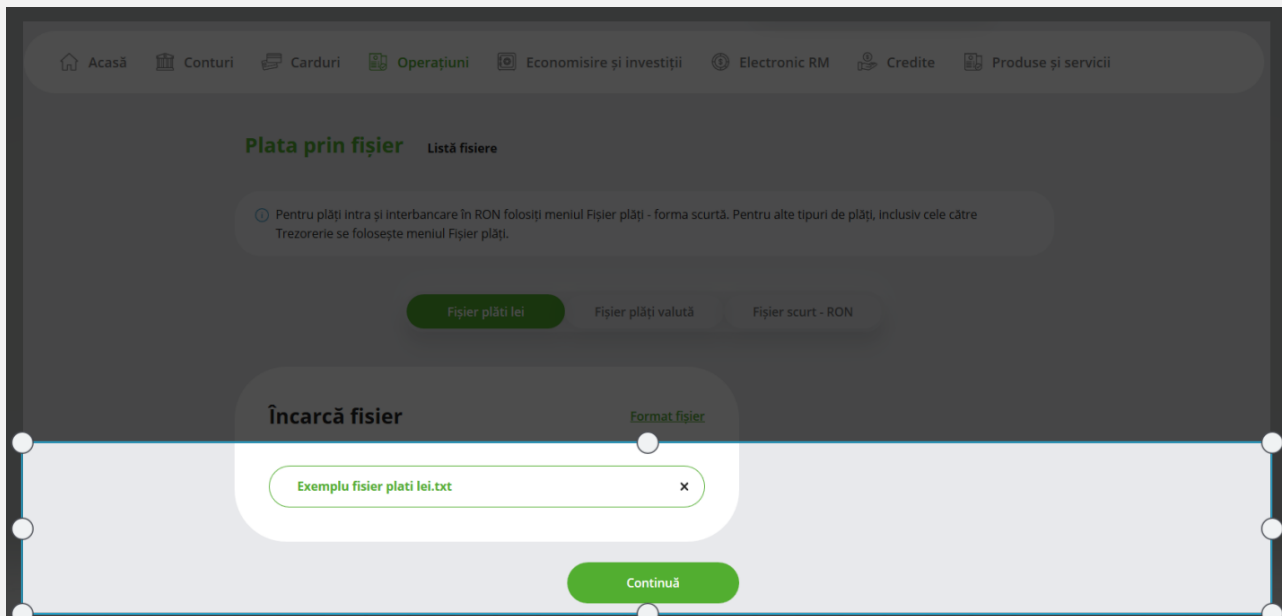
Acasă Conturi Carduri Operațiuni Economisire și investiții Electronic RM Credite Produse și servicii

Plata prin fișier Listă fisiere

Pentru plăți intra și interbancare în RON folosiți meniul Fișier plăți - forma scurtă. Pentru alte tipuri de plăți, inclusiv cele către Trezorerie se folosește meniul Fișier plăți.

Fișier plăți lei Fișier plăți valută Fișier scurt - RON

Încarcă fisier

Format fișier

Exemplu fisier plati lei.txt ×

Continuă